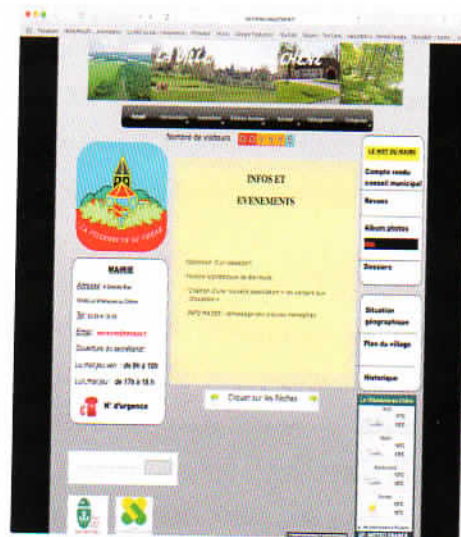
Nombre de visiteurs

LA VILLENEUVE SUR CHERE

MAIRIE

Adresse :

Tel :

Email :

Ouverture du secrétariat :

Lundi, mercredi : de 9h à 12h

Lundi, mardi, jeudi : de 17h à 18 h

N° d'urgence

INFOS ET EVENEMENTS

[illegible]

Cliquer sur les flèches

LE MOT DU MAIRE

Compte rendu conseil municipal

Revues

Album photos

Dossiers

Situation géographique

Plan du village

Historique